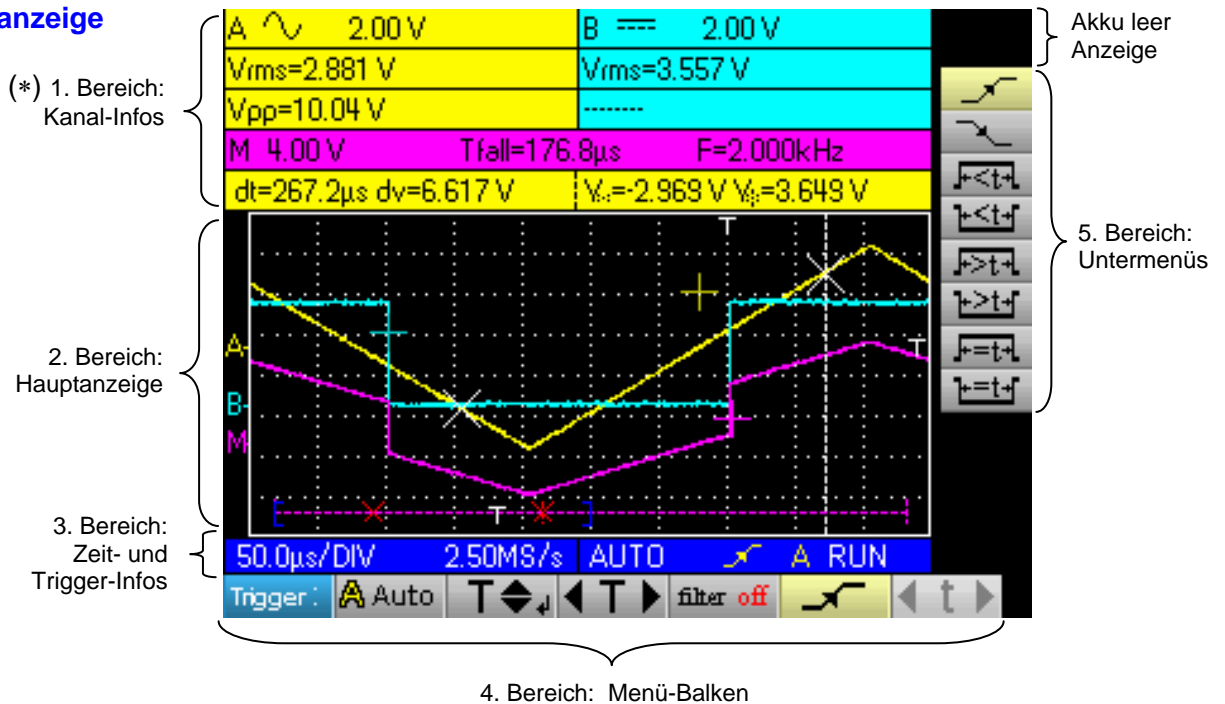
anzeige

(∗) 1. Bereich: Kanal-Infos

A ∿ 2.00 V
B ⎓ 2.00 V
Vrms=2.881 V
Vrms=3.557 V
Vpp=10.04 V
--------
M 4.00 V Tfall=176.8µs F=2.000kHz
dt=267.2µs dv=6.617 V
V=-2.969 V V=3.649 V

Akku leer Anzeige

5. Bereich: Untermenüs

2. Bereich: Hauptanzeige

A
B
M
T
T
T

3. Bereich: Zeit- und Trigger-Infos

50.0µs/DIV 2.50MS/s AUTO A RUN

Trigger : A Auto T T filter off t

4. Bereich: Menü-Balken